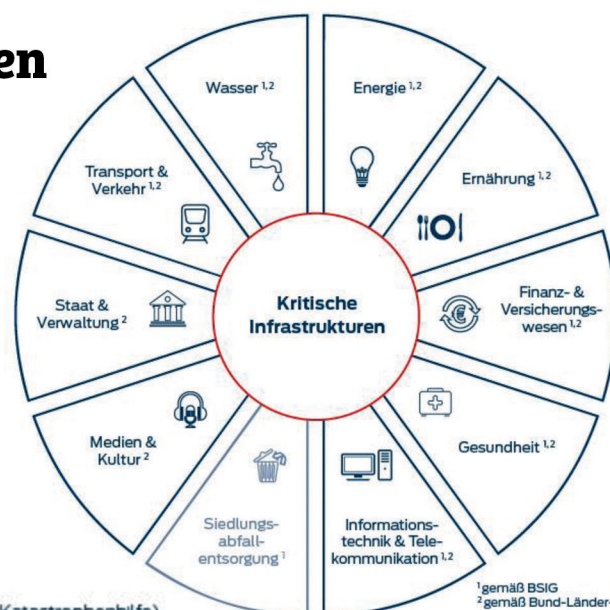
en

Wasser $^{1,2}$

Energie $^{1,2}$

Transport & Verkehr $^{1,2}$

Ernährung $^{1,2}$

Staat & Verwaltung $^{2}$

Kritische Infrastrukturen

Finanz- & Versicherungswesen $^{1,2}$

Medien & Kultur $^{2}$

Gesundheit $^{1,2}$

Siedlungsabfallentsorgung $^{1}$

Informationstechnik & Telekommunikation $^{1,2}$

$^{1}$gemäß BSIG
$^{2}$gemäß Bund-Länder

(Katastrophenhilfe)